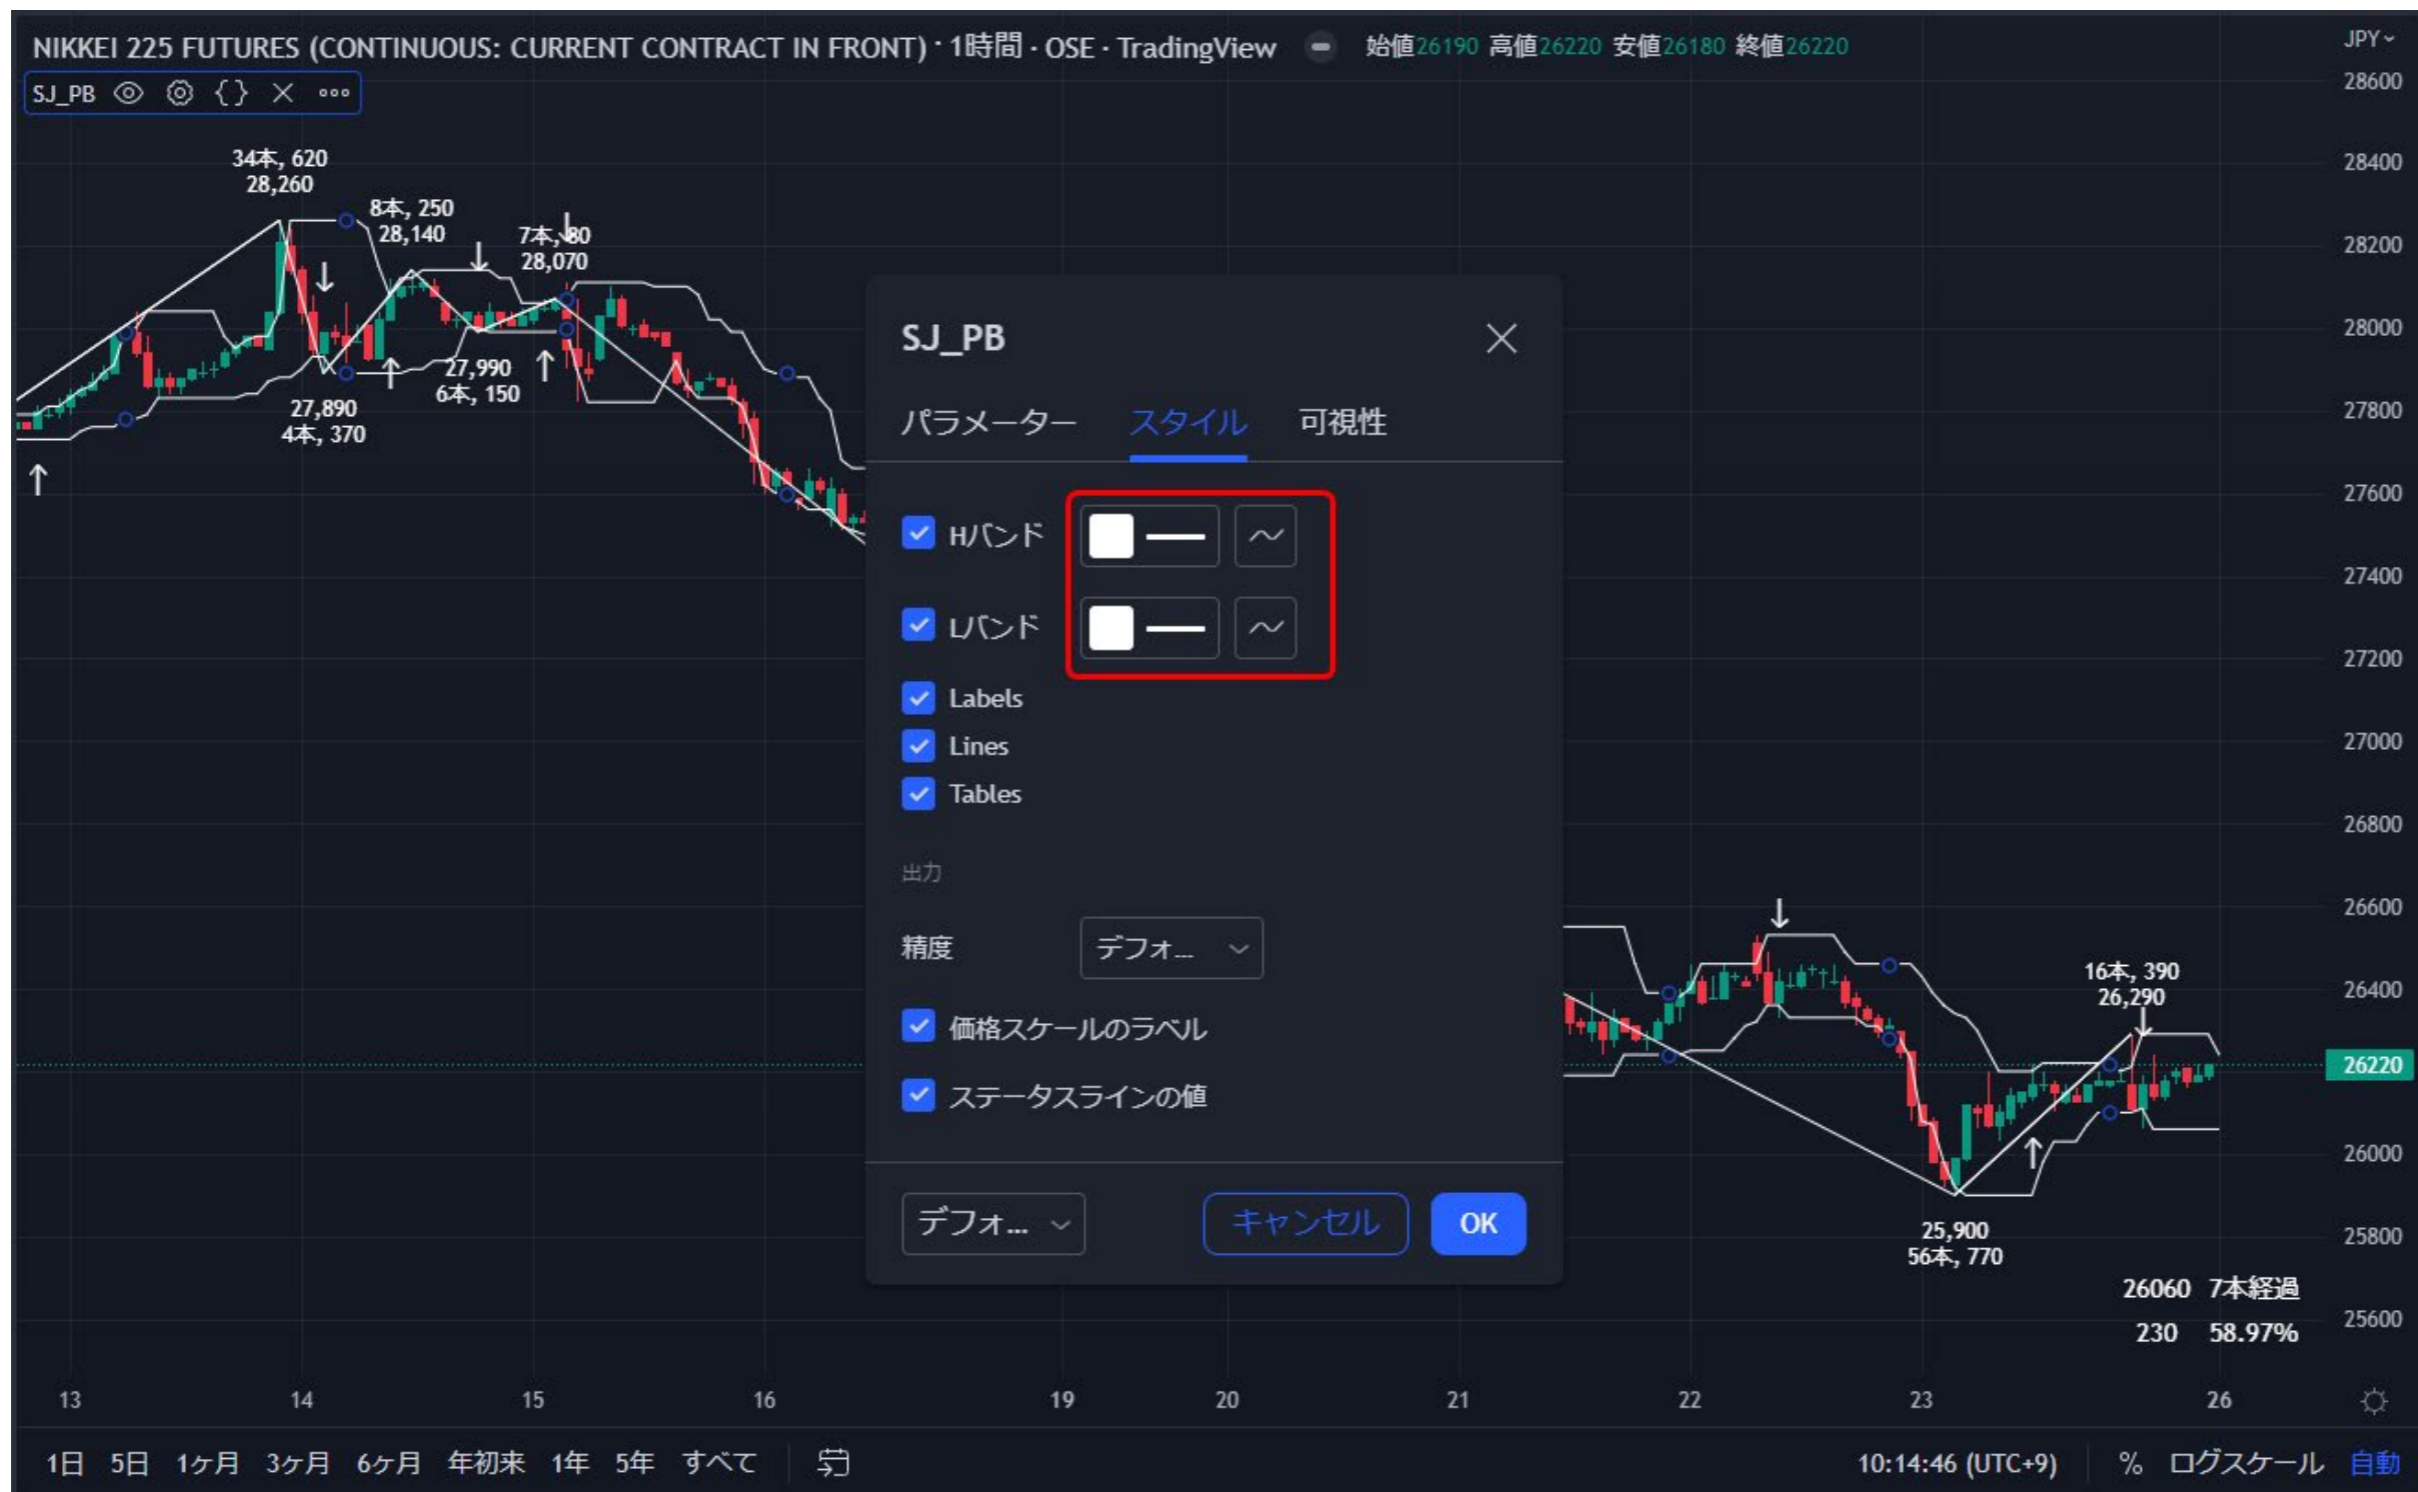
NIKKEI 225 FUTURES (CONTINUOUS: CURRENT CONTRACT IN FRONT) · 1時間 · OSE · TradingView 始値26190 高値26220 安値26180 終値26220

JPY

SJ_PB

28600
28400
28200
28000
27800
27600
27400
27200
27000
26800
26600
26400
26220
26000
25800
25600

34本, 620
28,260

8本, 250
28,140

7本, 80
28,070

27,990
6本, 150

27,890
4本, 370

SJ_PB

パラメーター スタイル 可視性

Hバンド

Lバンド

Labels

Lines

Tables

出力

精度 デフォ...

価格スケールのラベル

ステータスラインの値

デフォ...

キャンセル

OK

16本, 390
26,290

25,900
56本, 770

26060 7本経過
230 58.97%

13 14 15 16 19 20 21 22 23 26

1日 5日 1ヶ月 3ヶ月 6ヶ月 年初来 1年 5年 すべて

10:14:46 (UTC+9) % ログスケール 自動